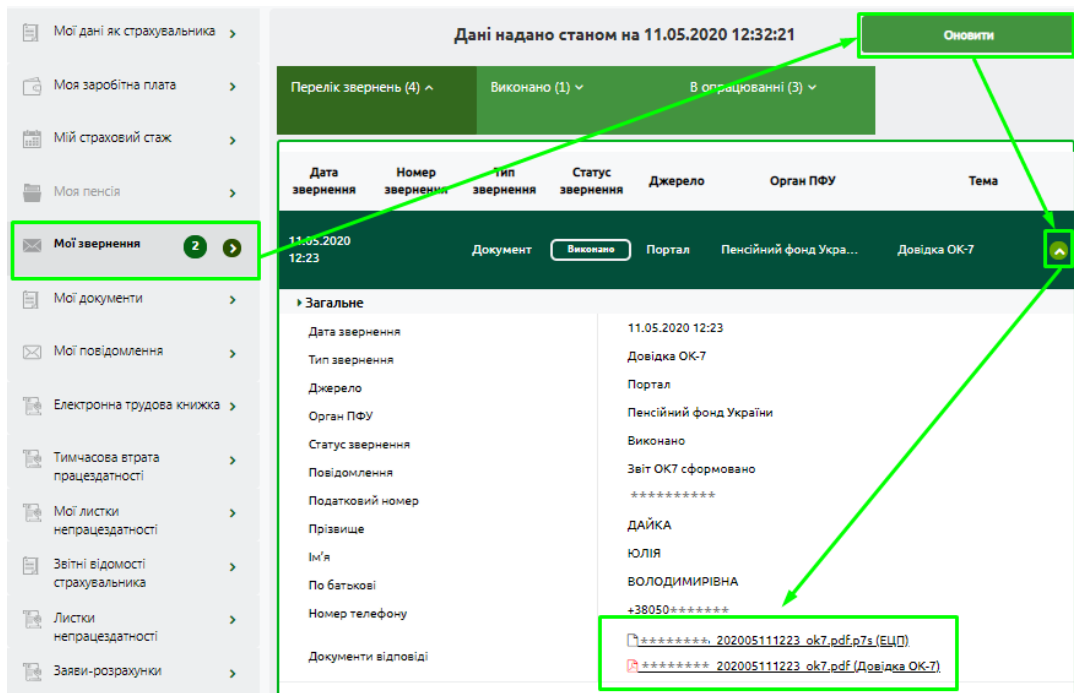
Мої дані як страхувальника >
Моя заробітна плата >
Мій страховий стаж >
Моя пенсія >
Мої звернення 2 >
Мої документи >
Мої повідомлення >
Електронна трудова книжка >
Тимчасова втрата працездатності >
Мої листки непрацездатності >
Звітні відомості страхувальника >
Листки непрацездатності >
Заяви-розрахунки >

Дані надано станом на 11.05.2020 12:32:21

Оновити

Перелік звернень (4) ^ | Виконано (1) ˅ | В опрацюванні (3) ˅

| Дата звернення | Номер звернення | Тип звернення | Статус звернення | Джерело | Орган ПФУ | Тема |
|---|---|---|---|---|---|---|
| 11.05.2020 12:23 | | Документ | Виконано | Портал | Пенсійний фонд Укра... | Довідка ОК-7 |

Загальне

Дата звернення 11.05.2020 12:23
Тип звернення Довідка ОК-7
Джерело Портал
Орган ПФУ Пенсійний фонд України
Статус звернення Виконано
Повідомлення Звіт ОК7 сформовано
Податковий номер **********
Прізвище ДАЙКА
Ім'я ЮЛІЯ
По батькові ВОЛОДИМИРІВНА
Номер телефону +38050*******
Документи відповіді ********_202005111223_ok7.pdf.p7s (ЕЦП)
********_202005111223_ok7.pdf (Довідка ОК-7)